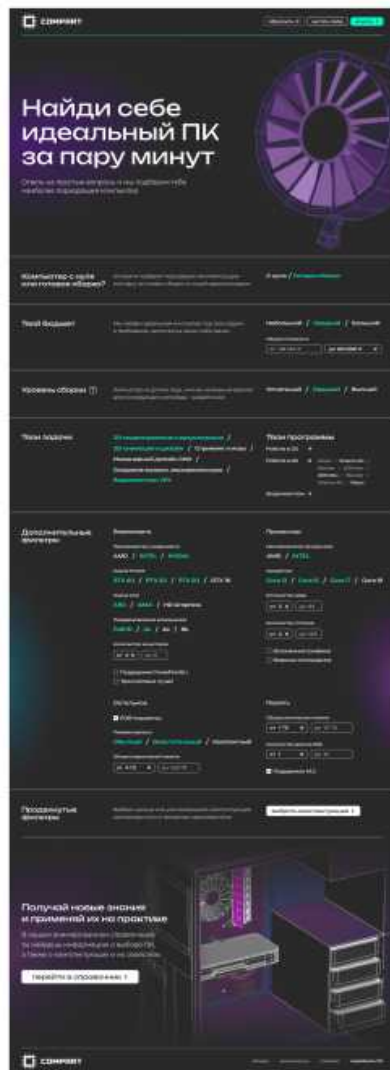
COMPART

Найди себе идеальный ПК за пару минут

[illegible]

Компьютер с нуля или готовая сборка?

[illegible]

Твой бюджет

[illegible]

Уровень сборки

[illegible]

Твои задачи

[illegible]

Твои программы

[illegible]

Дополнительные фильтры

Видеокарта

AMD / INTEL / NVIDIA

Процессор

AMD / INTEL

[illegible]

Продвинутые фильтры

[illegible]

Получай новые знания и применяй их на практике

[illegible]

Перейти в справочник

COMPART

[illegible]